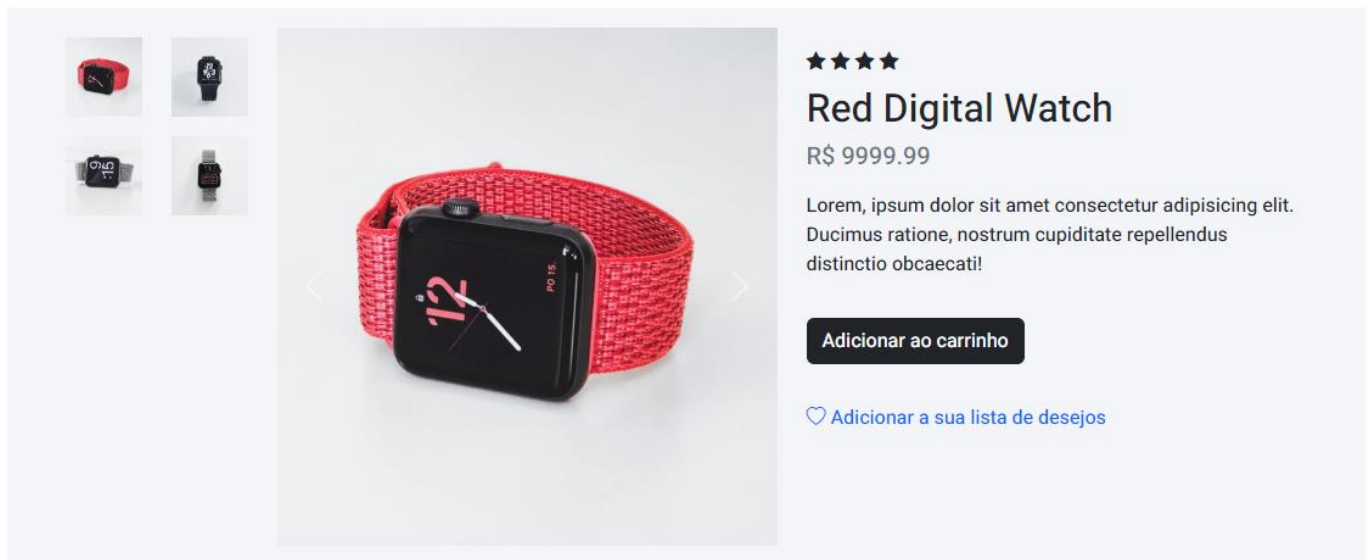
★★★★

Red Digital Watch

R$ 9999.99

Lorem, ipsum dolor sit amet consectetur adipisicing elit. Ducimus ratione, nostrum cupiditate repellendus distinctio obcaecati!

Adicionar ao carrinho

♡ Adicionar a sua lista de desejos